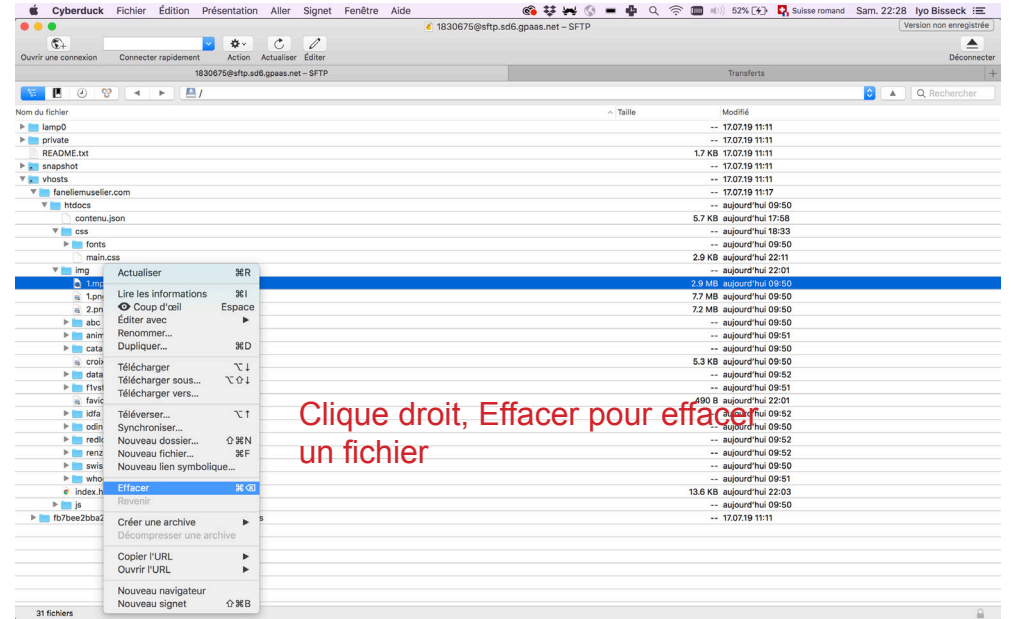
Cyberduck Fichier Édition Présentation Aller Signet Fenêtre Aide
52% Suisse romand Sam. 22:28 Iyo Bisseck
1830675@sftp.sd6.gpaas.net – SFTP
Version non enregistrée
Ouvrir une connexion Connecter rapidement Action Actualiser Éditer Déconnecter
1830675@sftp.sd6.gpaas.net – SFTP Transferts
/
Rechercher

| Nom du fichier | Taille | Modifié |
|---|---|---|
| lamp0 | -- | 17.07.19 11:11 |
| private | -- | 17.07.19 11:11 |
| README.txt | 1.7 KB | 17.07.19 11:11 |
| snapshot | -- | 17.07.19 11:11 |
| vhosts | -- | 17.07.19 11:11 |
| faneliemuselier.com | -- | 17.07.19 11:17 |
| htdocs | -- | aujourd'hui 09:50 |
| contenu.json | 5.7 KB | aujourd'hui 17:58 |
| css | -- | aujourd'hui 18:33 |
| fonts | -- | aujourd'hui 09:50 |
| main.css | 2.9 KB | aujourd'hui 22:11 |
| img | -- | aujourd'hui 22:01 |
| 1.mp | 2.9 MB | aujourd'hui 09:50 |
| 1.pn | 7.7 MB | aujourd'hui 09:50 |
| 2.pn | 7.2 MB | aujourd'hui 09:50 |
| abc | -- | aujourd'hui 09:50 |
| anim | -- | aujourd'hui 09:51 |
| cata | -- | aujourd'hui 09:50 |
| croix | 5.3 KB | aujourd'hui 09:50 |
| data | -- | aujourd'hui 09:52 |
| f1vst | -- | aujourd'hui 09:51 |
| favic | 490 B | aujourd'hui 22:01 |
| idfa | -- | aujourd'hui 09:52 |
| odin | -- | aujourd'hui 09:50 |
| redi | -- | aujourd'hui 09:52 |
| renz | -- | aujourd'hui 09:52 |
| swis | -- | aujourd'hui 09:50 |
| who | -- | aujourd'hui 09:51 |
| index.h | 13.6 KB | aujourd'hui 22:03 |
| js | -- | aujourd'hui 09:50 |
| fb7bee2bba2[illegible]s | -- | 17.07.19 11:11 |

Actualiser ⌘R
Lire les informations ⌘I
Coup d'œil Espace
Éditer avec
Renommer...
Dupliquer... ⌘D
Télécharger ⌥↓
Télécharger sous... ⌥⇧↓
Télécharger vers...
Téléverser... ⌥↑
Synchroniser...
Nouveau dossier... ⇧⌘N
Nouveau fichier... ⌘F
Nouveau lien symbolique...
Effacer ⌘⌫
Revenir
Créer une archive
Décompresser une archive
Copier l'URL
Ouvrir l'URL
Nouveau navigateur
Nouveau signet ⇧⌘B

Clique droit, Effacer pour effacer un fichier

31 fichiers